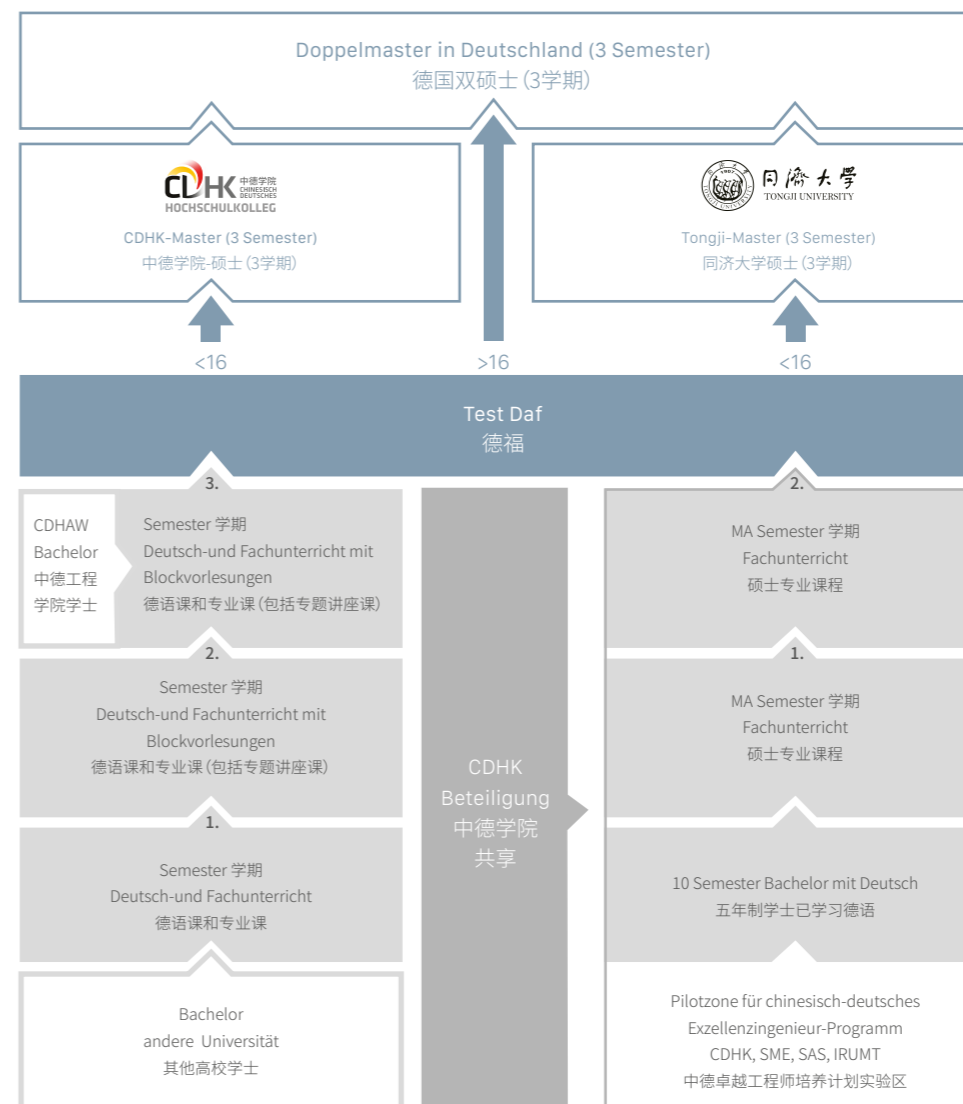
Doppelmaster in Deutschland (3 Semester)
德国双硕士 (3学期)

CDHK 中德学院 CHINESISCH DEUTSCHES
HOCHSCHULKOLLEG

CDHK-Master (3 Semester)
中德学院-硕士 (3学期)

同濟大學
TONGJI UNIVERSITY

Tongji-Master (3 Semester)
同济大学硕士 (3学期)

<16

>16

<16

Test Daf
德福

3.

CDHAW Bachelor
中德工程学院学士

Semester 学期
Deutsch-und Fachunterricht mit Blockvorlesungen
德语课和专业课 (包括专题讲座课)

2.

Semester 学期
Deutsch-und Fachunterricht mit Blockvorlesungen
德语课和专业课 (包括专题讲座课)

1.

Semester 学期
Deutsch-und Fachunterricht
德语课和专业课

Bachelor
andere Universität
其他高校学士

CDHK
Beteiligung
中德学院
共享

2.

MA Semester 学期
Fachunterricht
硕士专业课程

1.

MA Semester 学期
Fachunterricht
硕士专业课程

10 Semester Bachelor mit Deutsch
五年制学士已学习德语

Pilotzone für chinesisch-deutsches Exzellenzingenieur-Programm
CDHK, SME, SAS, IRUMT
中德卓越工程师培养计划实验区